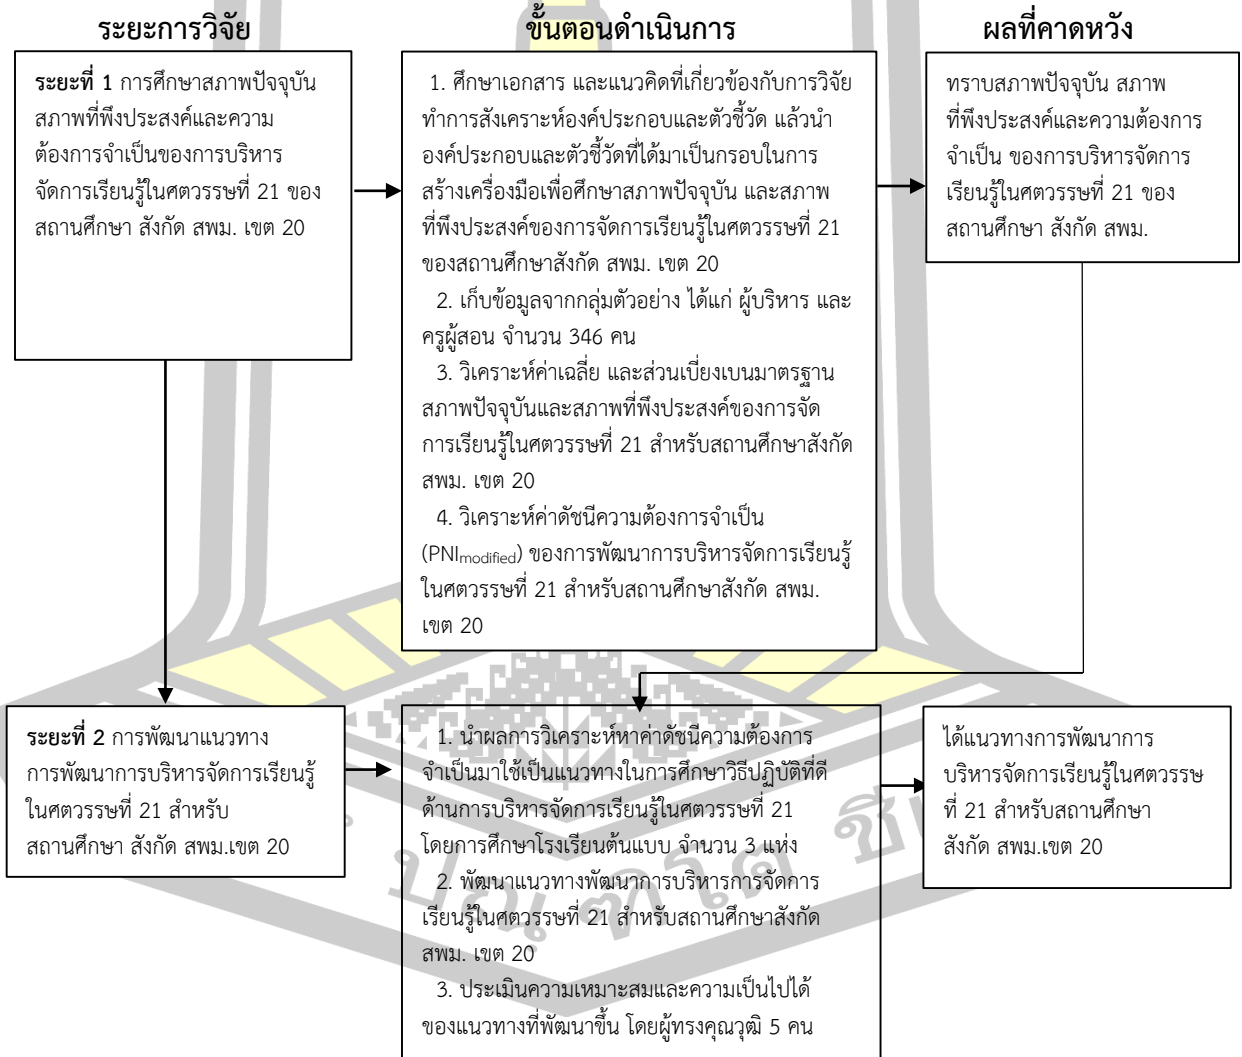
ระยะการวิจัย

ขั้นตอนดำเนินการ

ผลที่คาดหวัง

**ระยะที่ 1** การศึกษาสภาพปัจจุบัน สภาพที่พึงประสงค์และความต้องการจำเป็นของการบริหารจัดการเรียนรู้ในศตวรรษที่ 21 ของสถานศึกษา สังกัด สพม. เขต 20

1. ศึกษาเอกสาร และแนวคิดที่เกี่ยวข้องกับการวิจัย ทำการสังเคราะห์องค์ประกอบและตัวชี้วัด แล้วนำองค์ประกอบและตัวชี้วัดที่ได้มาเป็นกรอบในการสร้างเครื่องมือเพื่อศึกษาสภาพปัจจุบัน และสภาพที่พึงประสงค์ของการจัดการเรียนรู้ในศตวรรษที่ 21 ของสถานศึกษาสังกัด สพม. เขต 20
2. เก็บข้อมูลจากกลุ่มตัวอย่าง ได้แก่ ผู้บริหาร และครูผู้สอน จำนวน 346 คน
3. วิเคราะห์ค่าเฉลี่ย และส่วนเบี่ยงเบนมาตรฐาน สภาพปัจจุบันและสภาพที่พึงประสงค์ของการจัดการเรียนรู้ในศตวรรษที่ 21 สำหรับสถานศึกษาสังกัด สพม. เขต 20
4. วิเคราะห์ค่าดัชนีความต้องการจำเป็น ($PNI_{modified}$) ของการพัฒนาการบริหารจัดการเรียนรู้ในศตวรรษที่ 21 สำหรับสถานศึกษาสังกัด สพม. เขต 20

ทราบสภาพปัจจุบัน สภาพที่พึงประสงค์และความต้องการจำเป็น ของการบริหารจัดการเรียนรู้ในศตวรรษที่ 21 ของสถานศึกษา สังกัด สพม.

**ระยะที่ 2** การพัฒนาแนวทางการพัฒนาการบริหารจัดการเรียนรู้ในศตวรรษที่ 21 สำหรับสถานศึกษา สังกัด สพม.เขต 20

1. นำผลการวิเคราะห์หาค่าดัชนีความต้องการจำเป็นมาใช้เป็นแนวทางในการศึกษาวิธีปฏิบัติที่ดีด้านการบริหารจัดการเรียนรู้ในศตวรรษที่ 21 โดยการศึกษาโรงเรียนต้นแบบ จำนวน 3 แห่ง
2. พัฒนาแนวทางพัฒนาการบริหารการจัดการเรียนรู้ในศตวรรษที่ 21 สำหรับสถานศึกษาสังกัด สพม. เขต 20
3. ประเมินความเหมาะสมและความเป็นไปได้ของแนวทางที่พัฒนาขึ้น โดยผู้ทรงคุณวุฒิ 5 คน

ได้แนวทางการพัฒนาการบริหารจัดการเรียนรู้ในศตวรรษที่ 21 สำหรับสถานศึกษา สังกัด สพม.เขต 20